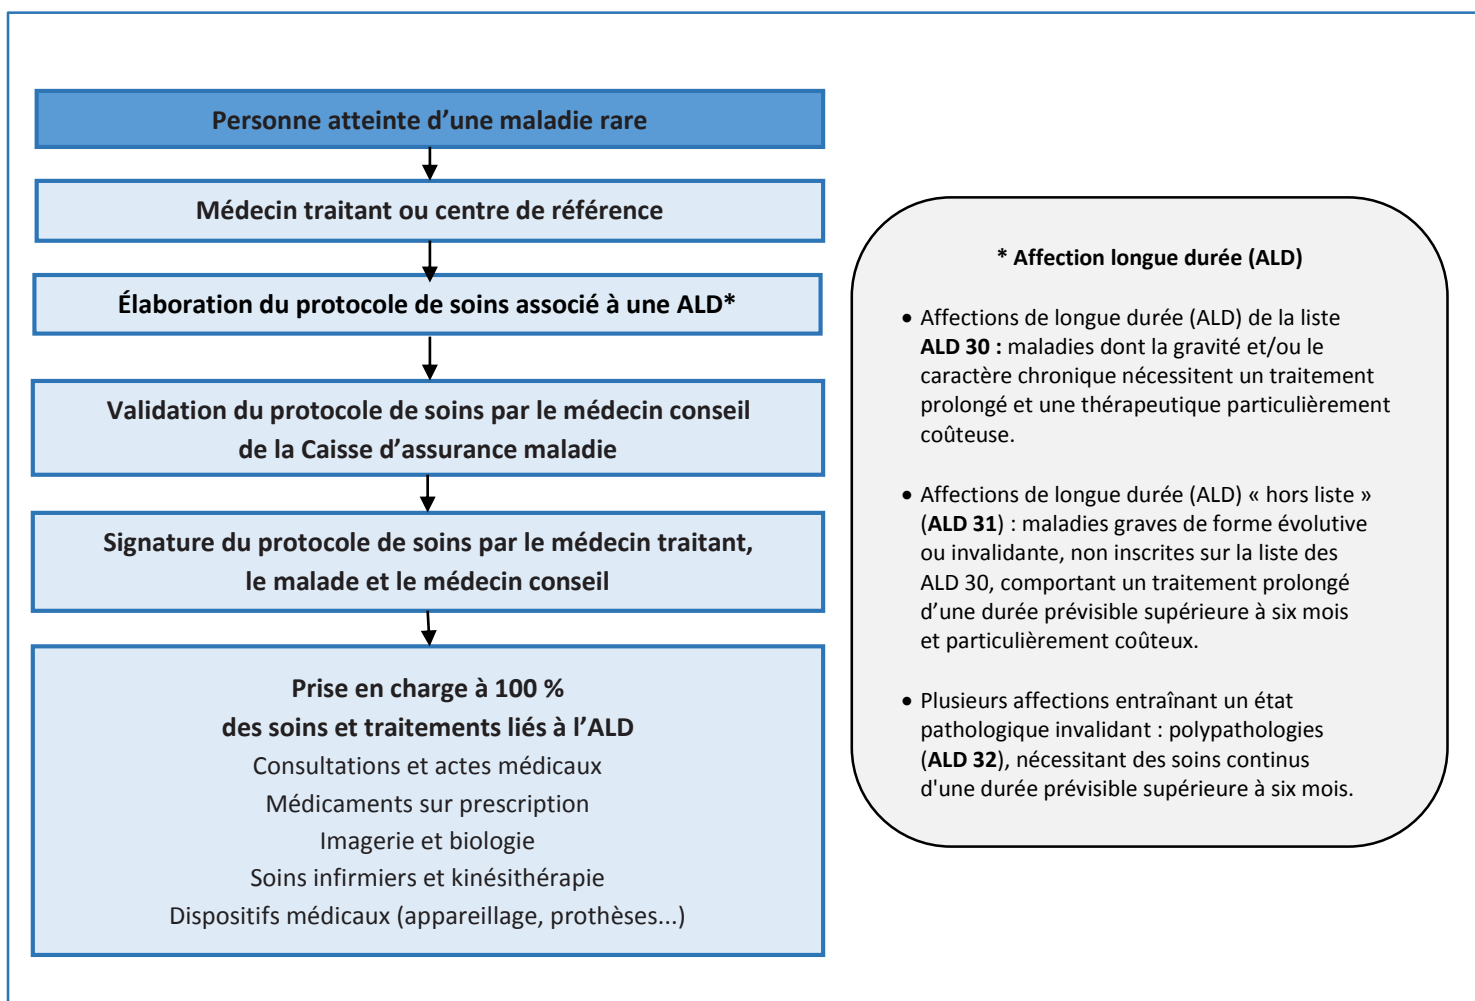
Personne atteinte d’une maladie rare

Médecin traitant ou centre de référence

Élaboration du protocole de soins associé à une ALD*

Validation du protocole de soins par le médecin conseil de la Caisse d’assurance maladie

Signature du protocole de soins par le médecin traitant, le malade et le médecin conseil

Prise en charge à 100 %
des soins et traitements liés à l’ALD
Consultations et actes médicaux
Médicaments sur prescription
Imagerie et biologie
Soins infirmiers et kinésithérapie
Dispositifs médicaux (appareillage, prothèses...)

* Affection longue durée (ALD)

• Affections de longue durée (ALD) de la liste **ALD 30 :** maladies dont la gravité et/ou le caractère chronique nécessitent un traitement prolongé et une thérapeutique particulièrement coûteuse.

• Affections de longue durée (ALD) « hors liste » (**ALD 31**) : maladies graves de forme évolutive ou invalidante, non inscrites sur la liste des ALD 30, comportant un traitement prolongé d’une durée prévisible supérieure à six mois et particulièrement coûteux.

• Plusieurs affections entraînant un état pathologique invalidant : polypathologies (**ALD 32**), nécessitant des soins continus d'une durée prévisible supérieure à six mois.